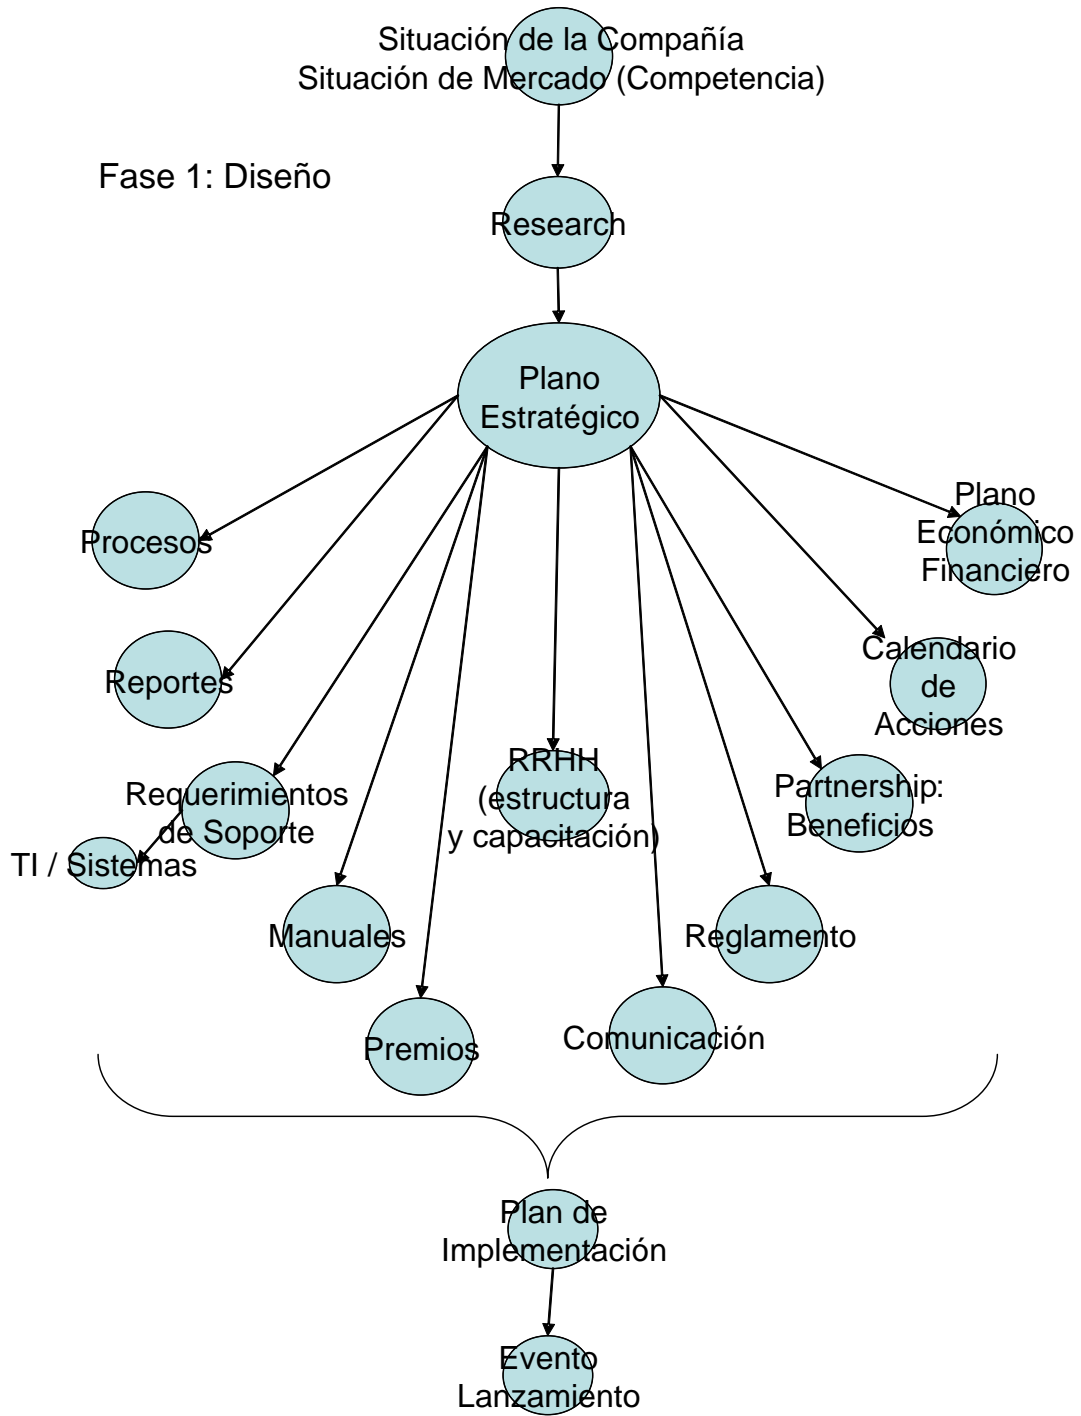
Situación de la Compañía
Situación de Mercado (Competencia)

Fase 1: Diseño

Research

Plano Estratégico

Procesos

Reportes

Requerimientos de Soporte

TI / Sistemas

Manuales

Premios

RRHH (estructura y capacitación)

Comunicación

Reglamento

Partnership: Beneficios

Calendario de Acciones

Plano Económico Financiero

Plan de Implementación

Evento Lanzamiento